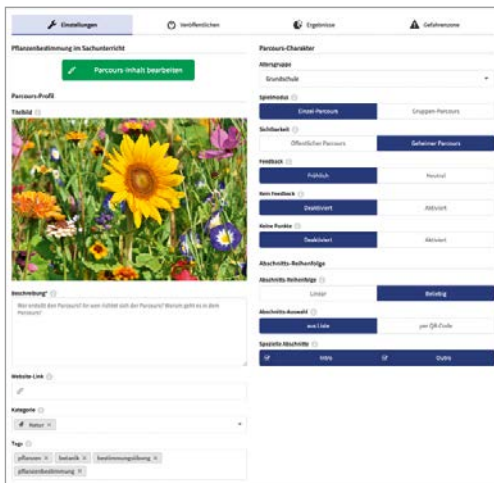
Einstellungen | Veröffentlichen | Ergebnisse | Gefahrenzone

Pflanzenbestimmung im Sachunterricht

Parcours-Inhalt bearbeiten

Parcours-Profil

Titelbild

Beschreibung*

Was erwartet den Parcours? An wen richtet sich der Parcours? Worum geht es in dem Parcours?

Website-Link

Kategorie

Natur ×

Tags

pflanzen × botanik × bestimmungsübung × pflanzenbestimmung ×

Parcours-Charakter

Altersgruppe

Grundschule

Spielmodus

Einzel-Parcours | Gruppen-Parcours

Sichtbarkeit

Öffentlicher Parcours | Geheimer Parcours

Feedback

Fröhlich | Neutral

Kein Feedback

Deaktiviert | Aktiviert

Keine Punkte

Deaktiviert | Aktiviert

Abschnitts-Reihenfolge

Abschnitts-Reihenfolge

Linear | Beliebig

Abschnitts-Auswahl

aus Liste | per QR-Code

Spezielle Abschnitte

Intro | Outro